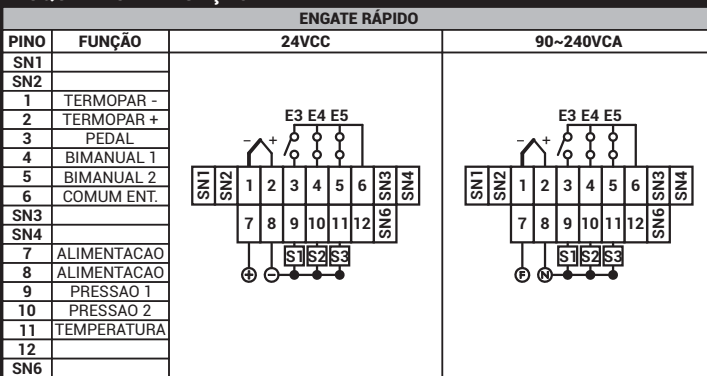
ENGATE RÁPIDO

| PINO | FUNÇÃO |
|---|---|
| SN1 | |
| SN2 | |
| 1 | TERMOPAR - |
| 2 | TERMOPAR + |
| 3 | PEDAL |
| 4 | BIMANUAL 1 |
| 5 | BIMANUAL 2 |
| 6 | COMUM ENT. |
| SN3 | |
| SN4 | |
| 7 | ALIMENTACAO |
| 8 | ALIMENTACAO |
| 9 | PRESSAO 1 |
| 10 | PRESSAO 2 |
| 11 | TEMPERATURA |
| 12 | |
| SN6 | |

24VCC

E3 E4 E5
- +
SN1 SN2 1 2 3 4 5 6 SN3 SN4
7 8 9 10 11 12 SN6
S1 S2 S3
⊕ ⊖

90~240VCA

E3 E4 E5
- +
SN1 SN2 1 2 3 4 5 6 SN3 SN4
7 8 9 10 11 12 SN6
S1 S2 S3
F N